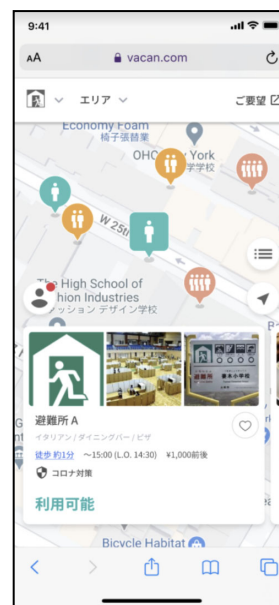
9:41

AA vacan.com

エリア

ご要望

Economy Foam
椅子張替業

OHC York
学校

W 25th

The High School of
hion Industries
ッション デザイン学校

避難所 A

イタリアン / ダイニングバー / ピザ

徒歩 約1分 〜15:00 (L.O. 14:30) ¥1,000前後

コロナ対策

利用可能

Bicycle Habitat